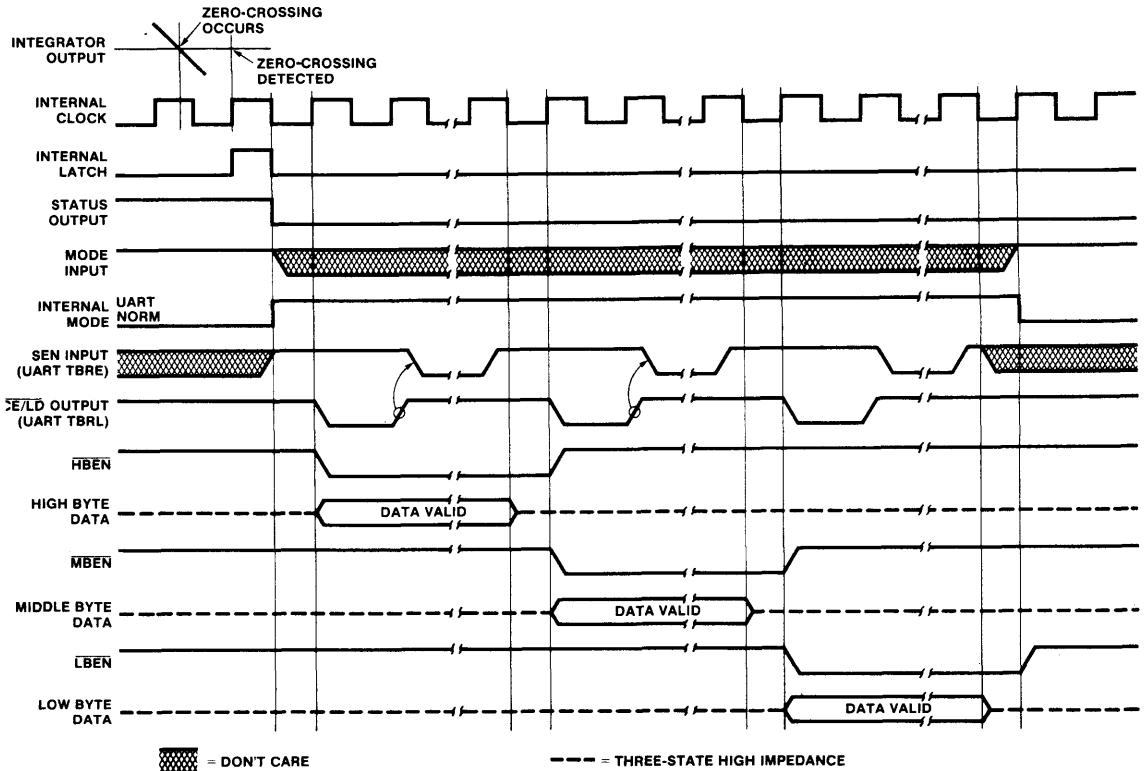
ZERO-CROSSING OCCURS

INTEGRATOR OUTPUT

ZERO-CROSSING DETECTED

INTERNAL CLOCK

INTERNAL LATCH

STATUS OUTPUT

MODE INPUT

INTERNAL MODE

UART

NORM

SEN INPUT (UART TBRE)

$\overline{CE/LD}$ OUTPUT (UART TBRL)

$\overline{HBEN}$

HIGH BYTE DATA

DATA VALID

$\overline{MBEN}$

MIDDLE BYTE DATA

DATA VALID

$\overline{LBEN}$

LOW BYTE DATA

DATA VALID

= DON'T CARE

= THREE-STATE HIGH IMPEDANCE